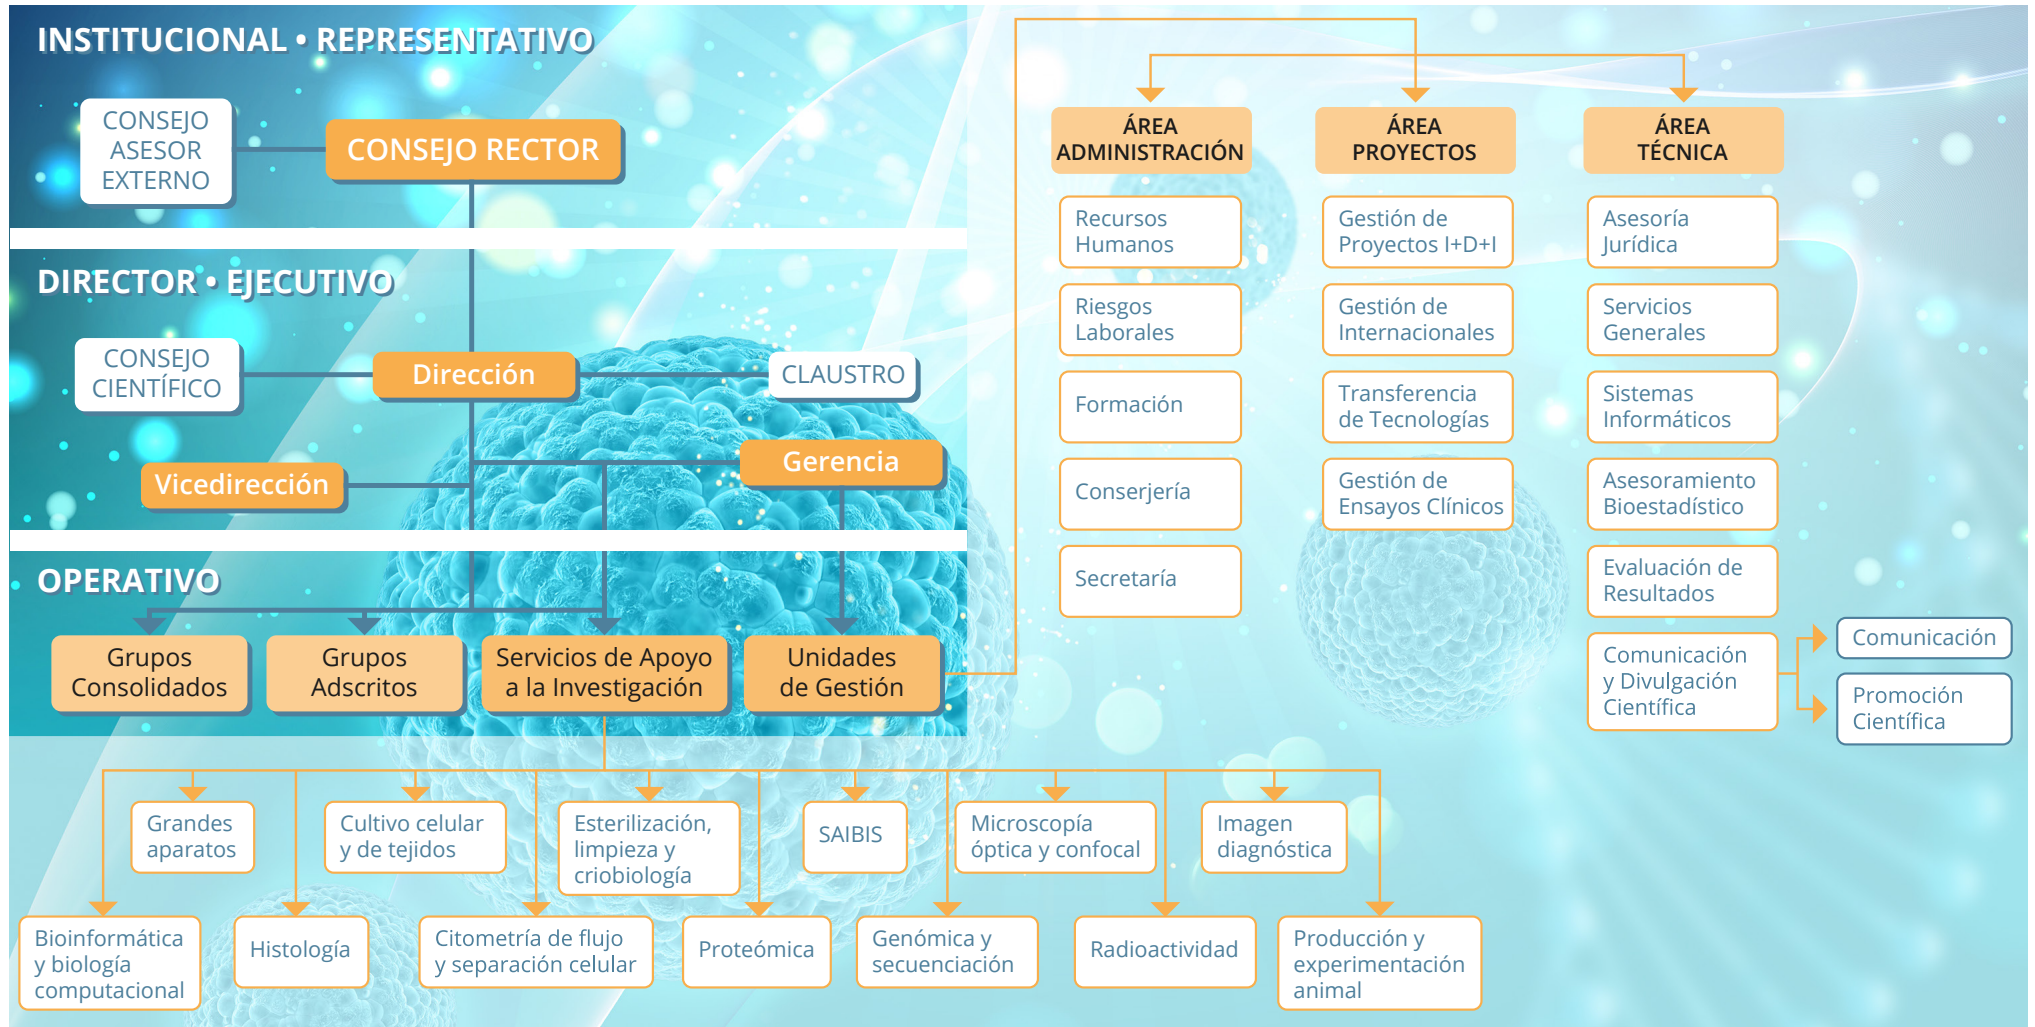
INSTITUCIONAL • REPRESENTATIVO

CONSEJO ASESOR EXTERNO

CONSEJO RECTOR

DIRECTOR • EJECUTIVO

CONSEJO CIENTÍFICO

Dirección

CLAUSTRO

Vicedirección

Gerencia

OPERATIVO

Grupos Consolidados

Grupos Adscritos

Servicios de Apoyo a la Investigación

Unidades de Gestión

ÁREA ADMINISTRACIÓN

Recursos Humanos

Riesgos Laborales

Formación

Conserjería

Secretaría

ÁREA PROYECTOS

Gestión de Proyectos I+D+I

Gestión de Internacionales

Transferencia de Tecnologías

Gestión de Ensayos Clínicos

ÁREA TÉCNICA

Asesoría Jurídica

Servicios Generales

Sistemas Informáticos

Asesoramiento Bioestadístico

Evaluación de Resultados

Comunicación y Divulgación Científica

Comunicación

Promoción Científica

Grandes aparatos

Cultivo celular y de tejidos

Esterilización, limpieza y criobiología

SAIBIS

Microscopía óptica y confocal

Imagen diagnóstica

Bioinformática y biología computacional

Histología

Citometría de flujo y separación celular

Proteómica

Genómica y secuenciación

Radioactividad

Producción y experimentación animal